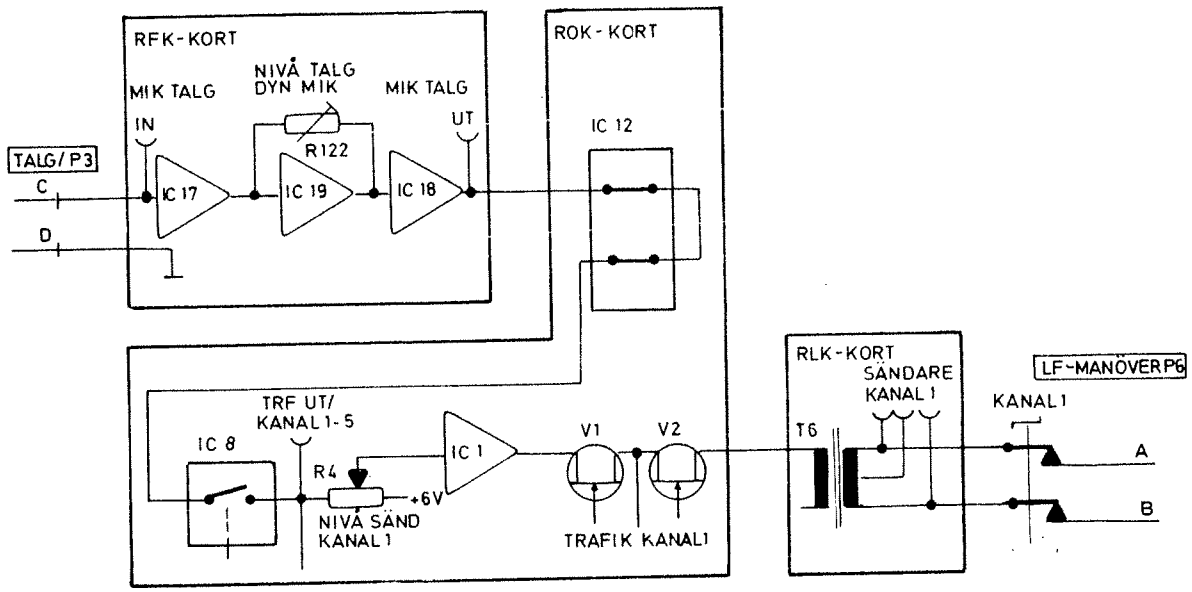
RFK-KORT

ROK-KORT

MIK TALG
IN

NIVÅ TALG
DYN MIK

MIK TALG
UT

R122

IC 17

IC 19

IC 18

IC 12

TALG/P3

C

D

RLK-KORT

SÄNDARE
KANAL 1

LF-MANÖVER P6

TRF UT/
KANAL 1-5

KANAL 1

IC 8

R4

IC 1

V1

V2

T6

+6V

NIVÅ SÄND
KANAL 1

TRAFIK KANAL1

A

B